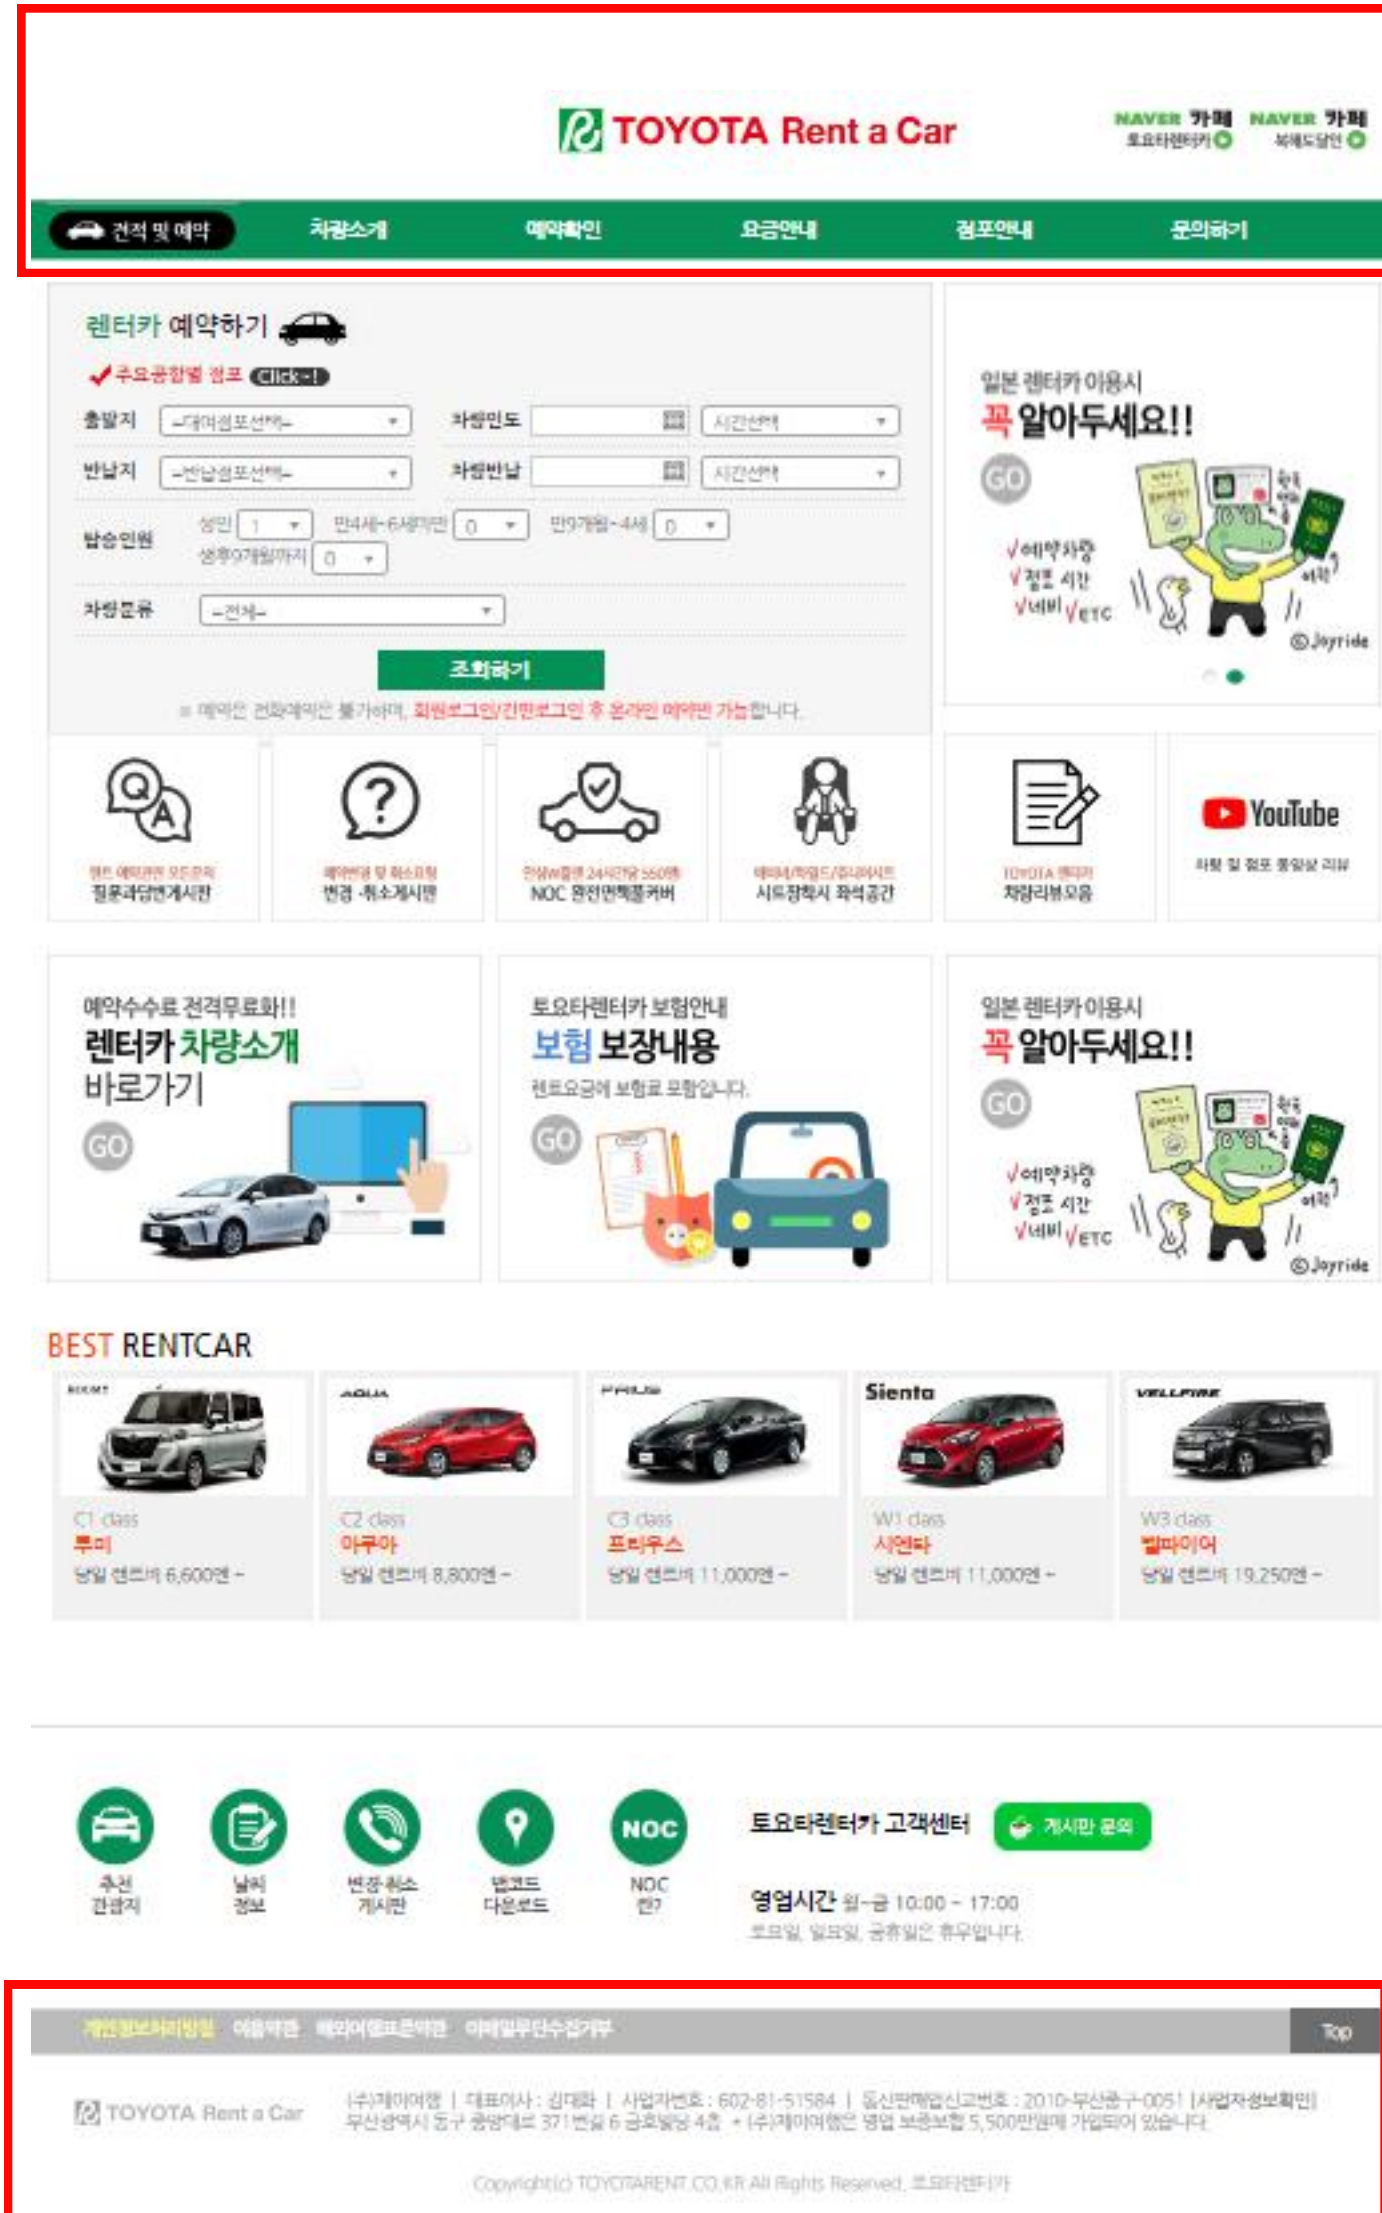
TOYOTA Rent a Car

NAVER 카페 토요타렌터카 NAVER 카페 북해도닷인

견적 및 예약 차량소개 예약확인 요금안내 점포안내 문의하기

렌터카 예약하기

주요공항별 점포 Click!

출발지 -대여점포선택- 차량인도 시간선택
반납지 -반납점포선택- 차량반납 시간선택
탑승인원 성인 1 만4세~6세미만 0 만9개월~4세 0 생후9개월까지 0
차량분류 -전체-

조회하기

※ 예약은 전화예약은 불가하며, 회원로그인/간편로그인 후 온라인 예약만 가능합니다.

일본 렌터카 이용시
꼭 알아두세요!!
GO
√예약차량 √점포 시간 √네비 √ETC 여권
©Joyride

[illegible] 질문과답변게시판
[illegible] 변경·취소게시판
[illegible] NOC 완전면책플러버
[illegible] 시트장착시 좌석공간
TOYOTA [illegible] 차량리뷰모음
YouTube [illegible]

예약수수료 견적무료화!!
렌터카 차량소개
바로가기
GO

토요타렌터카 보험안내
보험 보장내용
렌트요금에 보험료 포함입니다.
GO

일본 렌터카 이용시
꼭 알아두세요!!
GO
√예약차량 √점포 시간 √네비 √ETC 여권
©Joyride

BEST RENTCAR

ROOMY
C1 class
루미
당일 렌트비 6,600엔 ~

AQUA
C2 class
아쿠아
당일 렌트비 8,800엔 ~

PRIUS
C3 class
프리우스
당일 렌트비 11,000엔 ~

Sienta
W1 class
시엔타
당일 렌트비 11,000엔 ~

VELLFIRE
W3 class
벨파이어
당일 렌트비 19,250엔 ~

추천 관광지
날씨 정보
변경·취소 게시판
맵코드 다운로드
NOC NOC 란?

토요타렌터카 고객센터 게시판 문의
영업시간 월~금 10:00 ~ 17:00
토요일, 일요일, 공휴일은 휴무입니다.

개인정보처리방침 이용약관 해외여행표준약관 이메일무단수집거부 Top

TOYOTA Rent a Car
(주)제이여행 | 대표이사 : 김대화 | 사업자번호 : 602-81-51584 | 통신판매업신고번호 : 2010-부산중구-0051 [사업자정보확인]
부산광역시 동구 중앙대로 371번길 6 금호빌딩 4층 ※ (주)제이여행은 영업 보증보험 5,500만원에 가입되어 있습니다.

Copyright(c) TOYOTARENT.CO.KR All Rights Reserved. 토요타렌터카